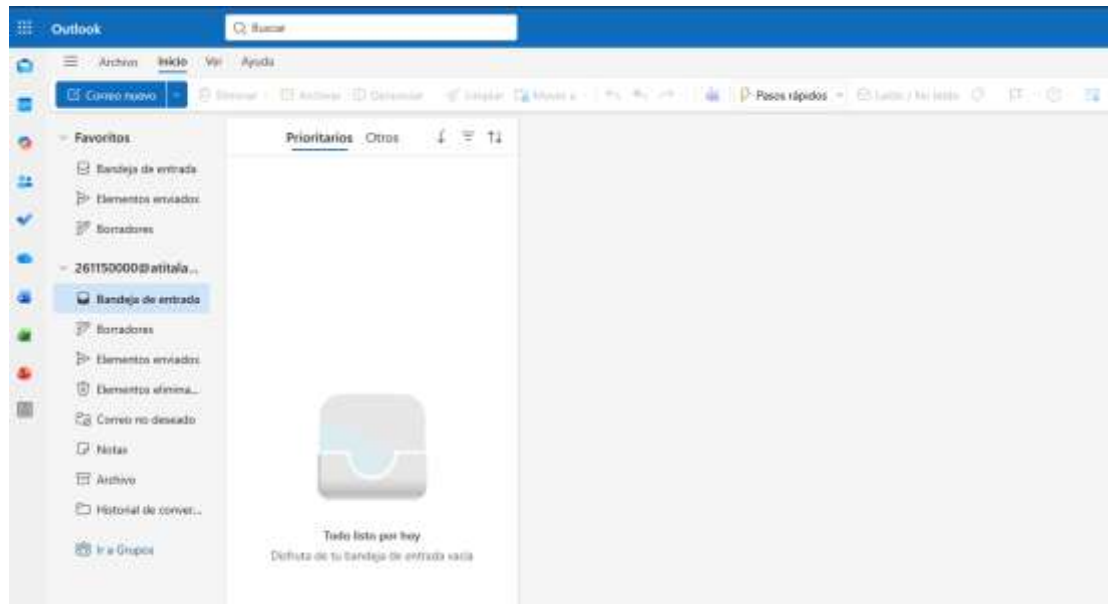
Outlook

Buscar

Archivo Inicio Ver Ayuda

Correo nuevo

Eliminar Archivar Denunciar Limpiar Mover a

Pasos rápidos

Leído / No leído

Favoritos

Bandeja de entrada

Elementos enviados

Borradores

261150000@atitala...

Bandeja de entrada

Borradores

Elementos enviados

Elementos elimina...

Correo no deseado

Notas

Archivo

Historial de conver...

Ir a Grupos

Prioritarios Otros

Todo listo por hoy

Disfruta de tu bandeja de entrada vacía